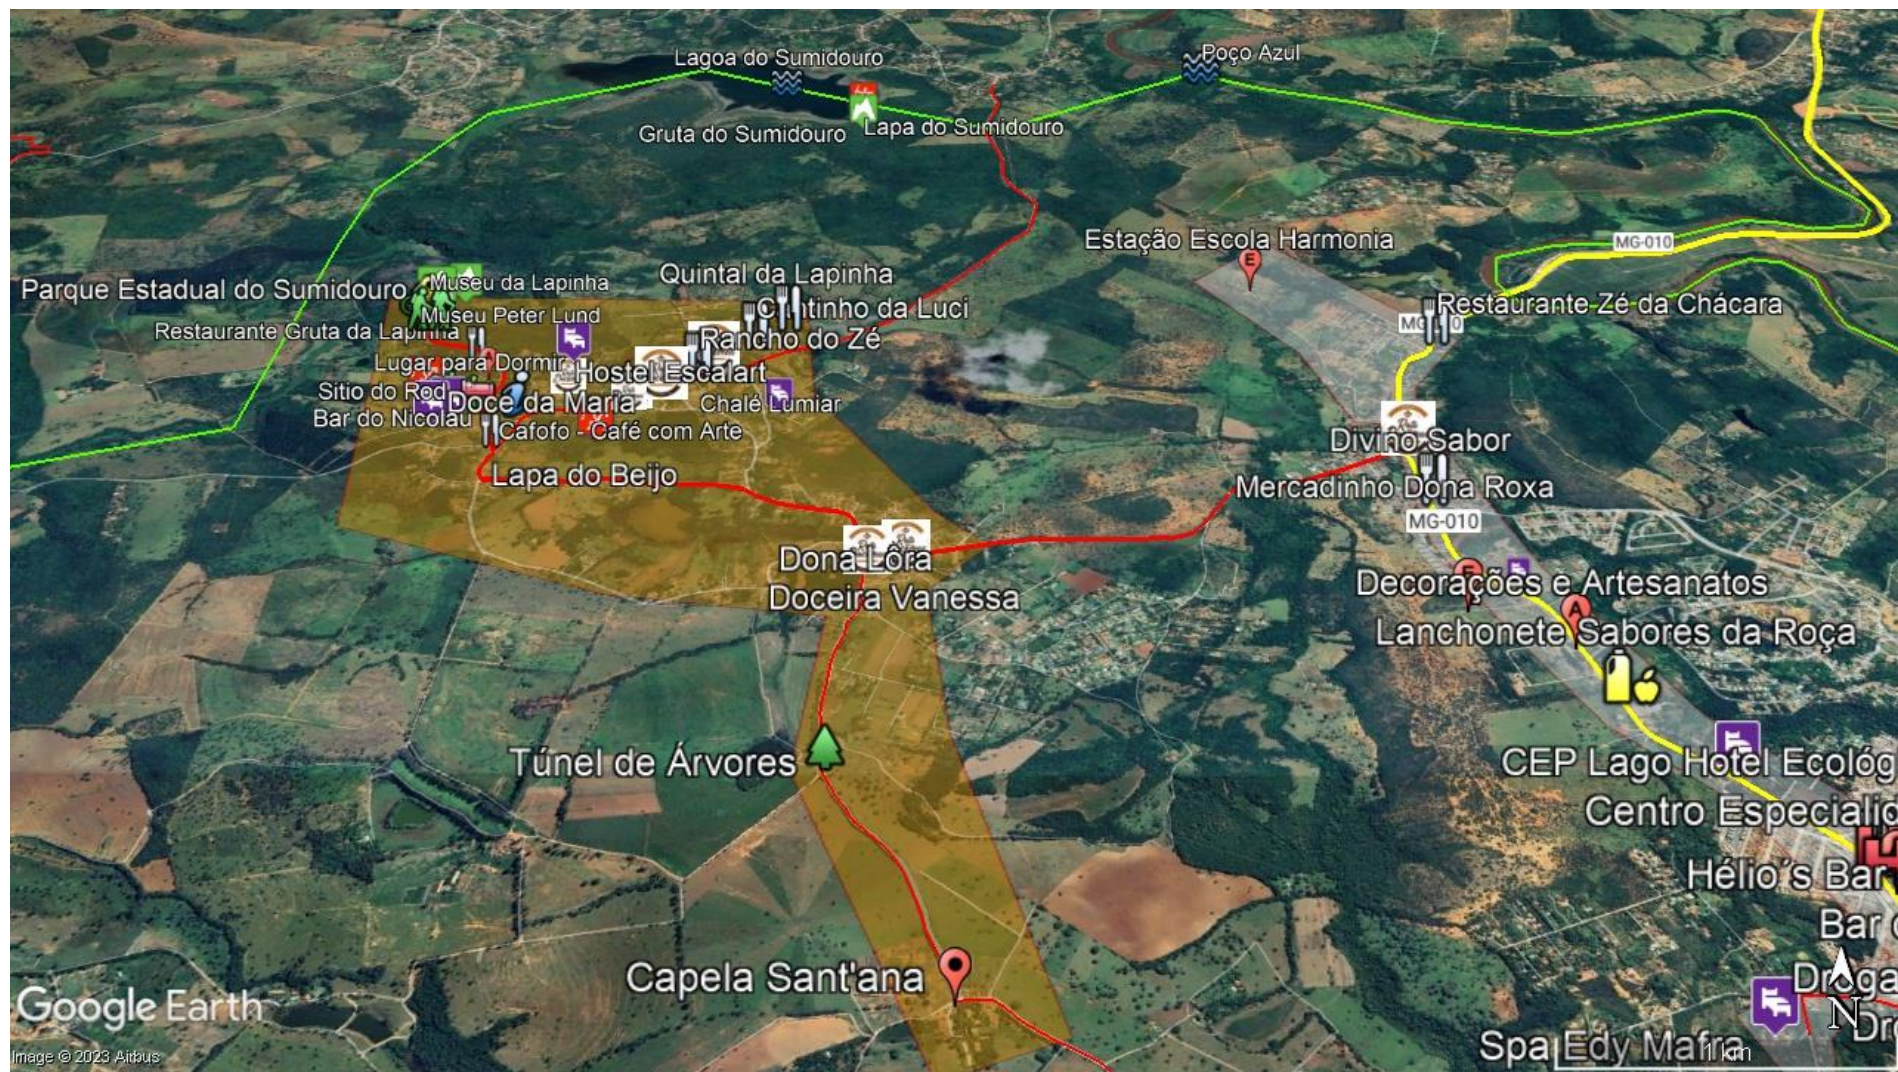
Lagoa do Sumidouro
Poço Azul
Gruta do Sumidouro
Lapa do Sumidouro
Estação Escola Harmonia
MG-010
Parque Estadual do Sumidouro
Museu da Lapinha
Quintal da Lapinha
Cantinho da Luci
Restaurante Zé da Chácara
Museu Peter Lund
Restaurante Gruta da Lapinha
Rancho do Zé
MG-010
Lugar para Dormir
Hostel Escalart
Sitio do Rod
Doce da Maria
Chalé Lumiar
Bar do Nicolau
Cafofo - Café com Arte
Divino Sabor
Lapa do Beijo
Mercadinho Dona Roxa
MG-010
Dona Lôra
Doceira Vanessa
Decorações e Artesanatos
Lanchonete Sabores da Roça
Túnel de Árvores
CEP Lago Hotel Ecológ
Centro Especialid
Hélio's Bar
Bar
Capela Sant'ana
Droga
Google Earth
Dr
Image © 2023 Airbus
Spa Edy Mafra
1 km
N